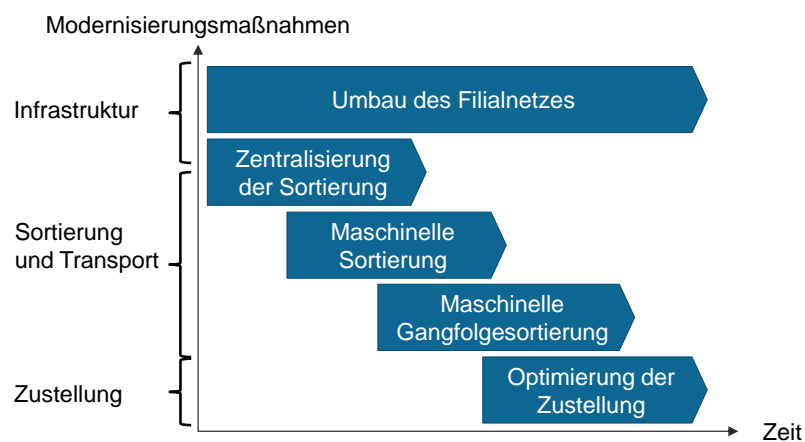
Modernisierungsmaßnahmen

Infrastruktur

Umbau des Filialnetzes

Zentralisierung der Sortierung

Sortierung und Transport

Maschinelle Sortierung

Maschinelle Gangfolgesortierung

Zustellung

Optimierung der Zustellung

Zeit